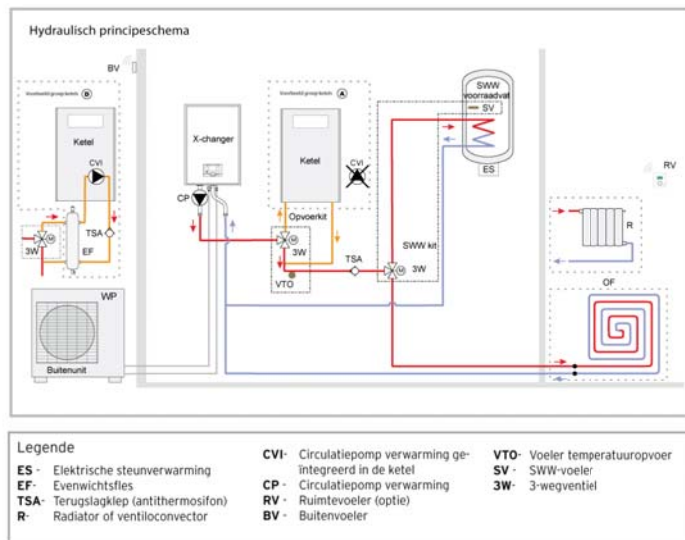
Hydraulisch principeschema

BV

Voorbeeld groep ketels B

Ketel

CVI

TSA

3W

EF

WP

Buitenunit

X-changer

CP

Voorbeeld groep ketels A

Ketel

CVI

Opvoerkit

3W

VTO

TSA

SWW kit

3W

SWW voorraadvat

SV

ES

RV

R

OF

Legende

**ES** - Elektrische steunverwarming
**EF**- Evenwichtsfles
**TSA**- Terugslagklep (antithermosifon)
**R**- Radiator of ventiloconvector

**CVI**- Circulatiepomp verwarming geïntegreerd in de ketel
**CP** - Circulatiepomp verwarming
**RV** - Ruimtevoeler (optie)
**BV** - Buitenvoeler

**VTO**- Voeler temperatuuropvoer
**SV** - SWW-voeler
**3W**- 3-wegventiel